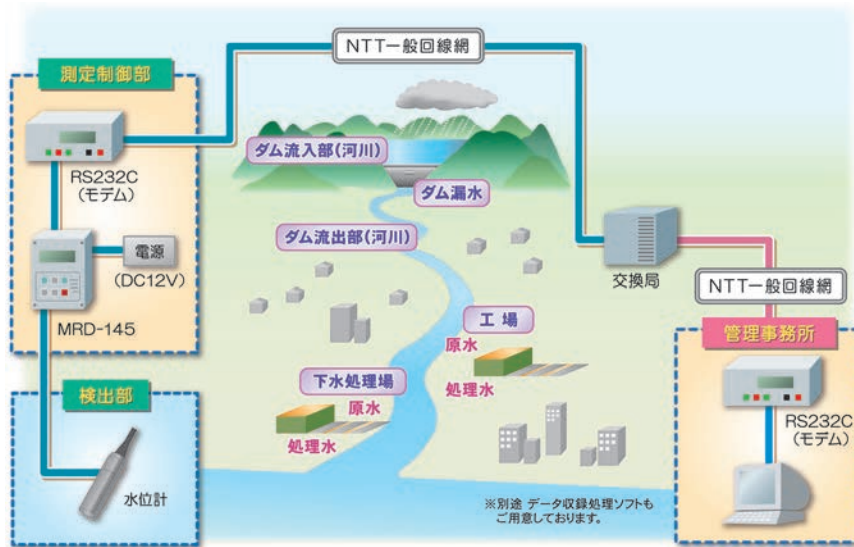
NTT一般回線網

測定制御部

RS232C
(モデム)

電源
(DC12V)

MRD-145

検出部

水位計

ダム流入部(河川)

ダム漏水

ダム流出部(河川)

工 場
原水
処理水

下水処理場
原水
処理水

交換局

NTT一般回線網

管理事務所

RS232C
(モデム)

※別途 データ収録処理ソフトもご用意しております。